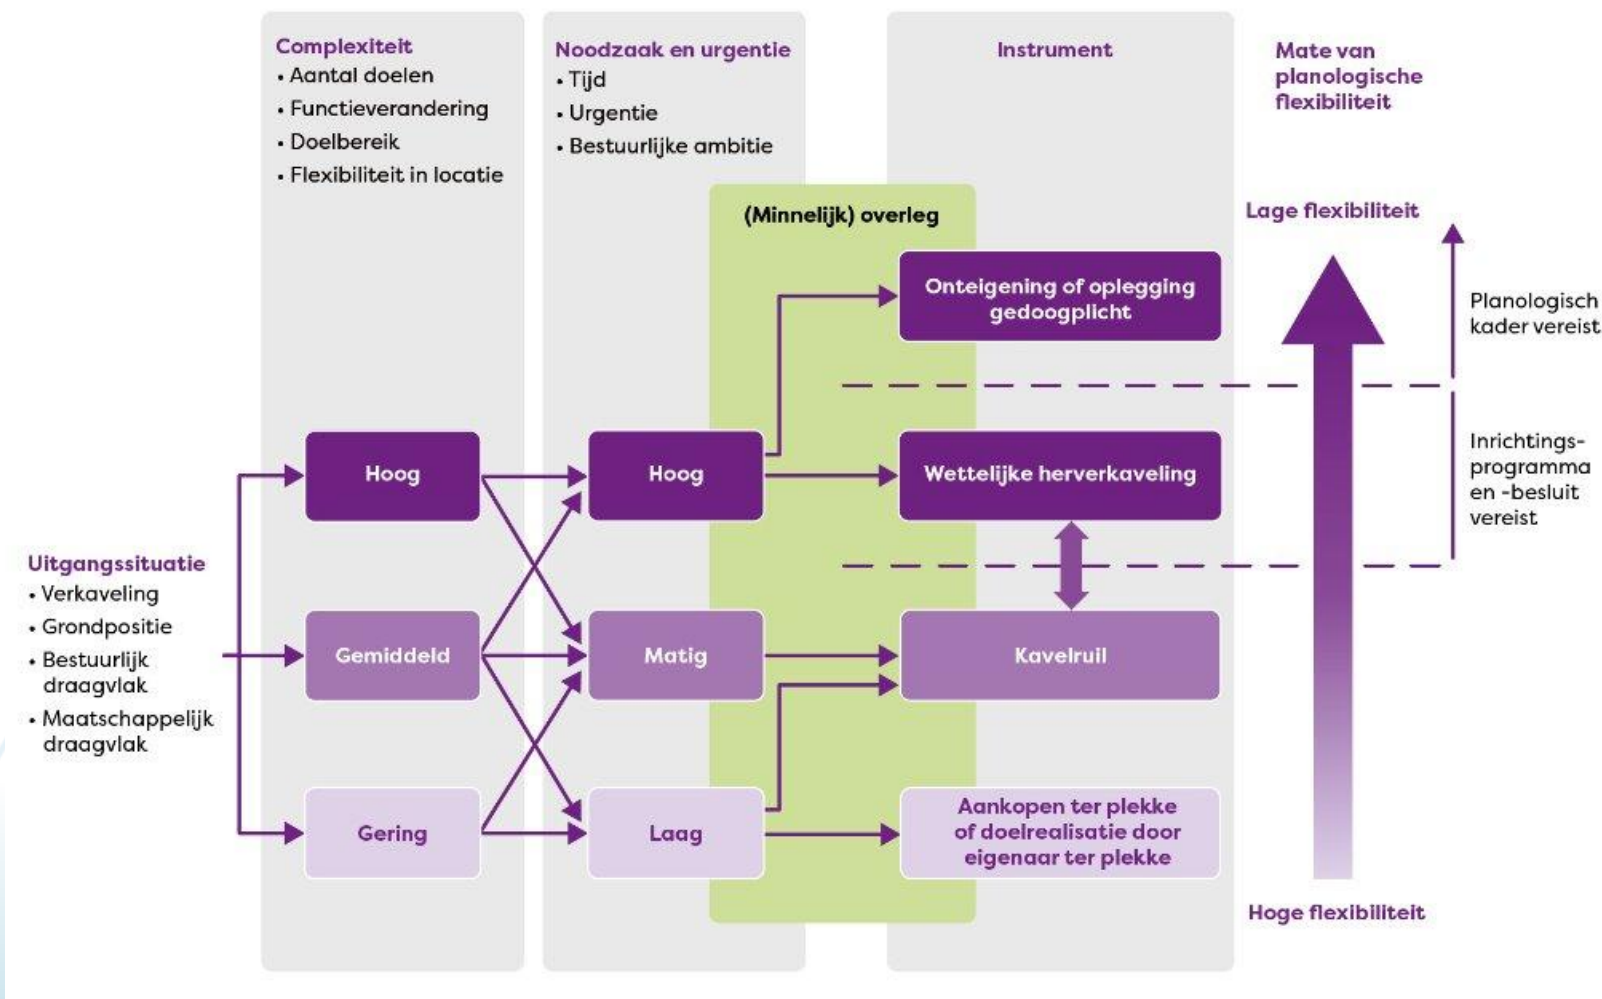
Complexiteit
• Aantal doelen
• Functieverandering
• Doelbereik
• Flexibiliteit in locatie

Noodzaak en urgentie
• Tijd
• Urgentie
• Bestuurlijke ambitie

Instrument

Mate van planologische flexibiliteit

(Minnelijk) overleg

Lage flexibiliteit

Onteigening of oplegging gedoogplicht

Planologisch kader vereist

Inrichtings-programma en -besluit vereist

Uitgangssituatie
• Verkaveling
• Grondpositie
• Bestuurlijk draagvlak
• Maatschappelijk draagvlak

Hoog

Hoog

Wettelijke herverkaveling

Gemiddeld

Matig

Kavelruil

Gering

Laag

Aankopen ter plekke of doelrealisatie door eigenaar ter plekke

Hoge flexibiliteit